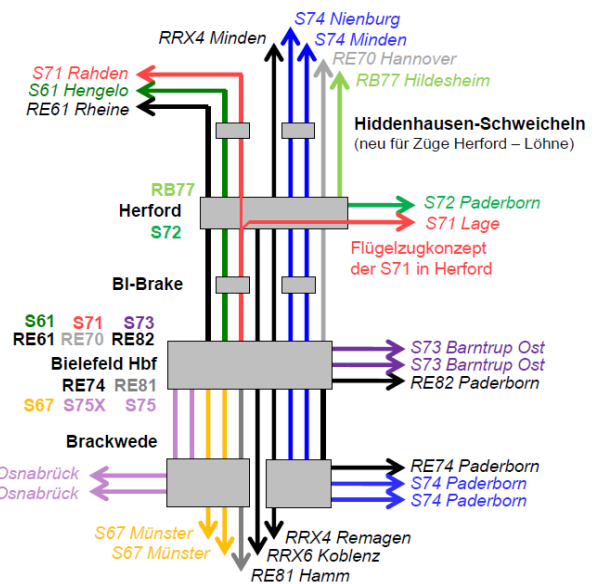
RRX4 Minden
S74 Nienburg
S74 Minden
RE70 Hannover
RB77 Hildesheim
S71 Rahden
S61 Hengelo
RE61 Rheine

Hiddenhausen-Schweicheln
(neu für Züge Herford – Löhne)

RB77
Herford
S72

S72 Paderborn
S71 Lage

Flügelzugkonzept der S71 in Herford

Bl-Brake

S61 S71 S73
RE61 RE70 RE82
Bielefeld Hbf
RE74 RE81
S67 S75X S75

S73 Barntrup Ost
S73 Barntrup Ost
RE82 Paderborn

Brackwede

Osnabrück
Osnabrück

RE74 Paderborn
S74 Paderborn
S74 Paderborn

S67 Münster
S67 Münster
RRX4 Remagen
RRX6 Koblenz
RE81 Hamm